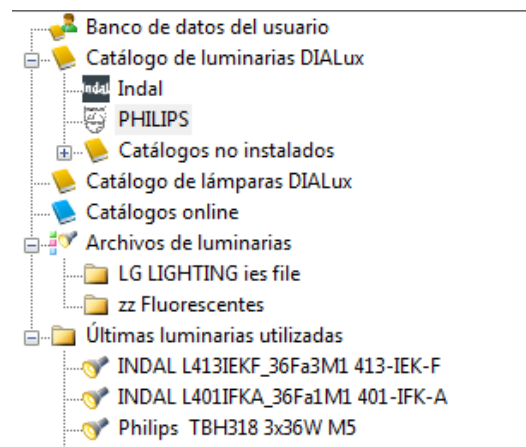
Banco de datos del usuario
Catálogo de luminarias DIALux
indal Indal
PHILIPS
Catálogos no instalados
Catálogo de lámparas DIALux
Catálogos online
Archivos de luminarias
LG LIGHTING ies file
zz Fluorescentes
Últimas luminarias utilizadas
INDAL L413IEKF_36Fa3M1 413-IEK-F
INDAL L401IFKA_36Fa1M1 401-IFK-A
Philips TBH318 3x36W M5